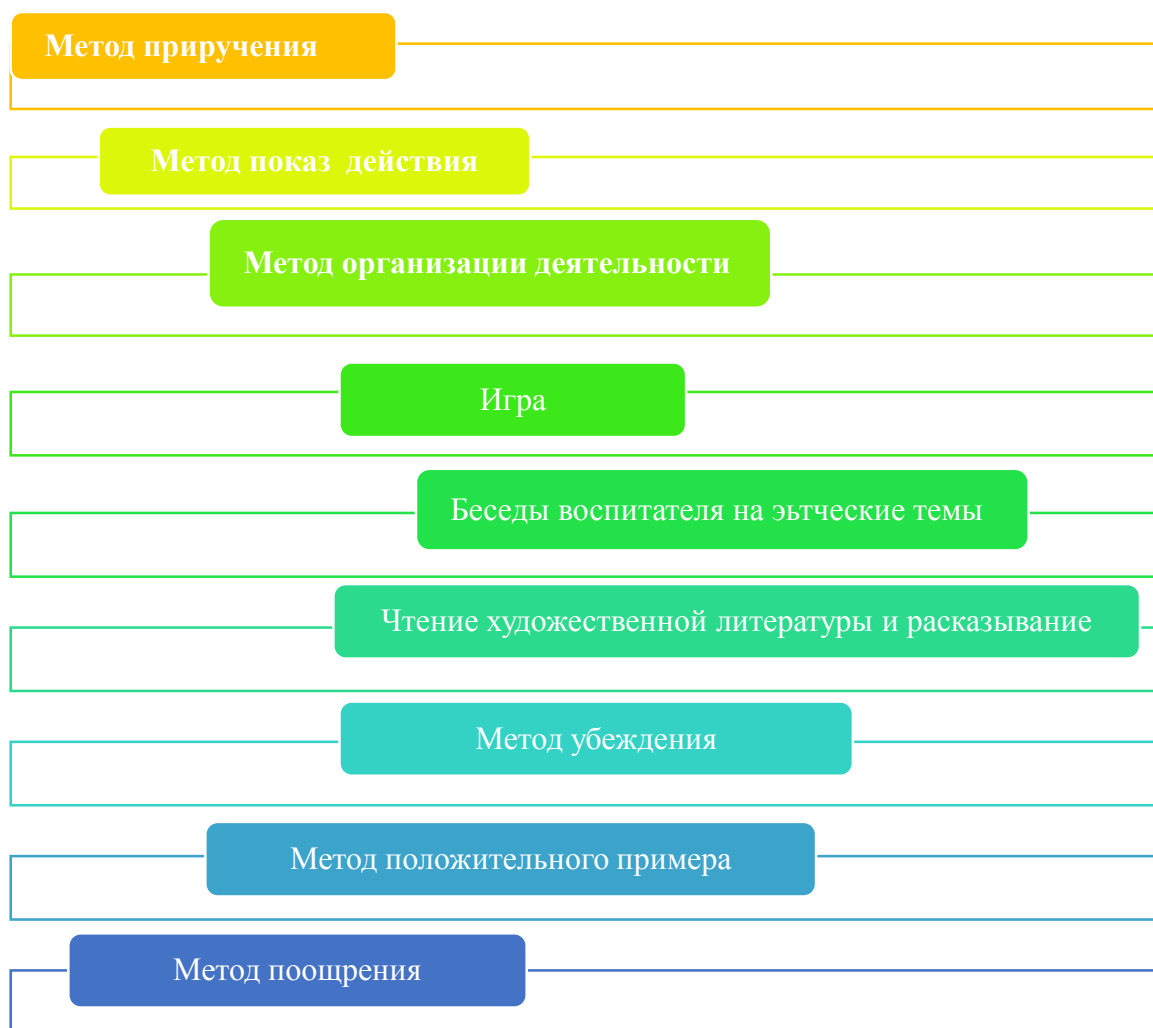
Метод приручения

Метод показ действия

Метод организации деятельности

Игра

Беседы воспитателя на эьтческие темы

Чтение художественной литературы и расказывание

Метод убеждения

Метод положительного примера

Метод поощрения